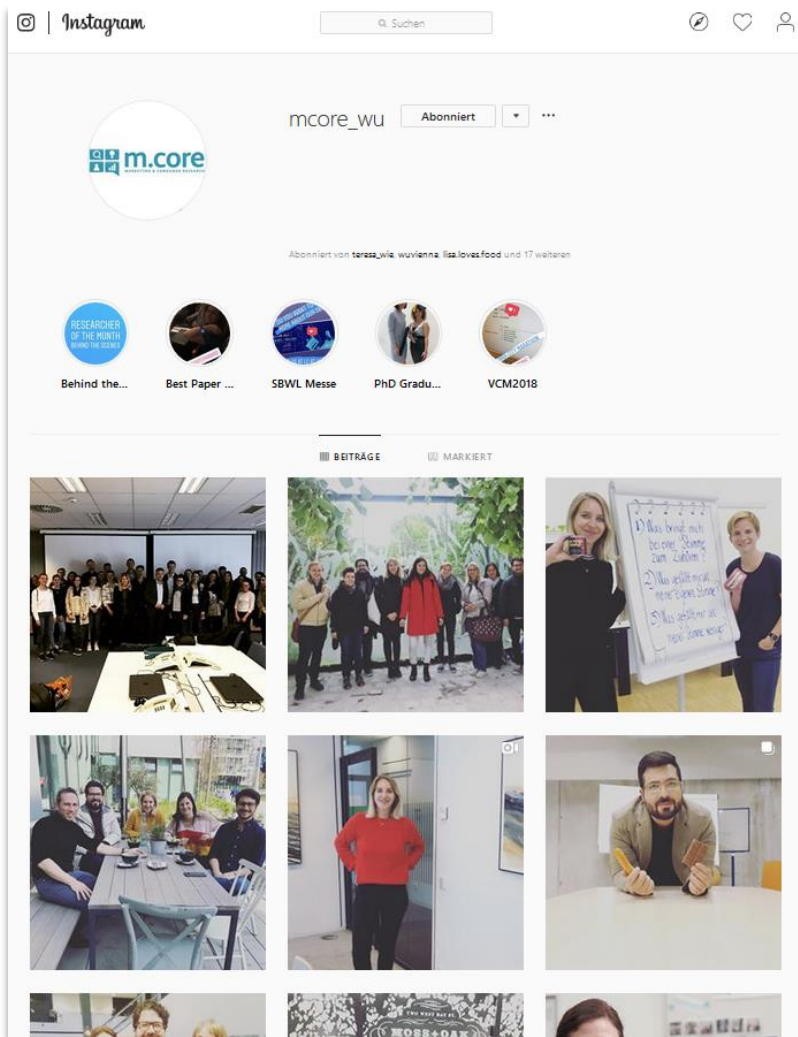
Instagram

Suchen

mcore_wu Abonniert ▾ ···

m.core
MARKETING & CONSUMER RESEARCH

Abonniert von teresa_wie, wuvienna, lisa.loves.food und 17 weiteren

RESEARCHER OF THE MONTH BEHIND THE SCENES

Behind the...

Best Paper ...

SBWL Messe

PhD Gradu...

VCM2018

BEITRÄGE

MARKIERT

1) Was bringt mich bei einer Stimme zum Zuhören?
2) Was gefällt mir an meiner eigenen Stimme?
3) Was gefällt mir an meiner Stimme weniger?